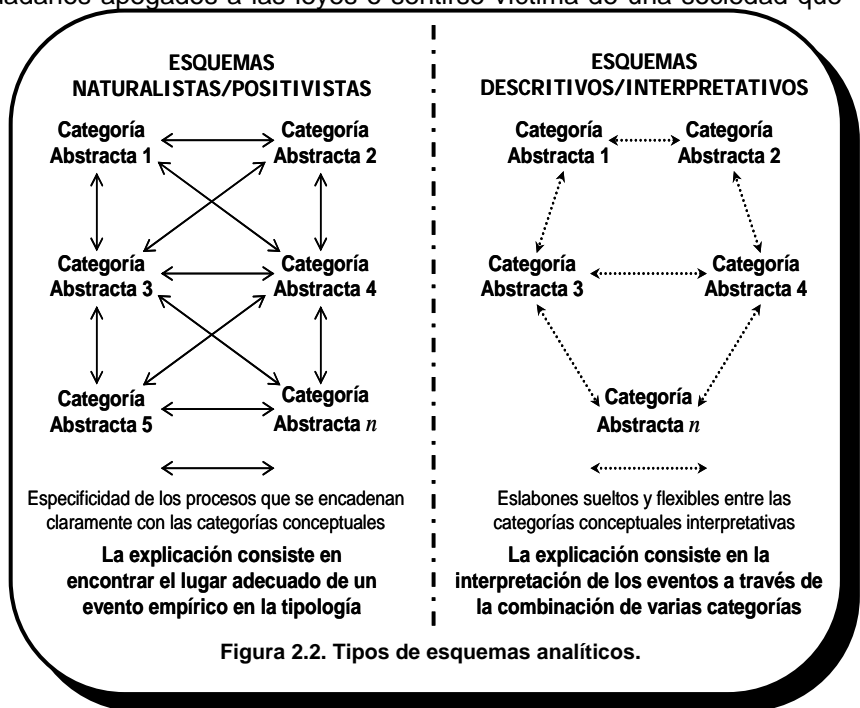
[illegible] apegados a las leyes o sentirse víctima de una sociedad que

ESQUEMAS NATURALISTAS/POSITIVISTAS

Categoría Abstracta 1

Categoría Abstracta 2

Categoría Abstracta 3

Categoría Abstracta 4

Categoría Abstracta 5

Categoría Abstracta $n$

Especificidad de los procesos que se encadenan claramente con las categorías conceptuales

La explicación consiste en encontrar el lugar adecuado de un evento empírico en la tipología

ESQUEMAS DESCRITIVOS/INTERPRETATIVOS

Categoría Abstracta 1

Categoría Abstracta 2

Categoría Abstracta 3

Categoría Abstracta 4

Categoría Abstracta $n$

Eslabones sueltos y flexibles entre las categorías conceptuales interpretativas

La explicación consiste en la interpretación de los eventos a través de la combinación de varias categorías

Figura 2.2. Tipos de esquemas analíticos.